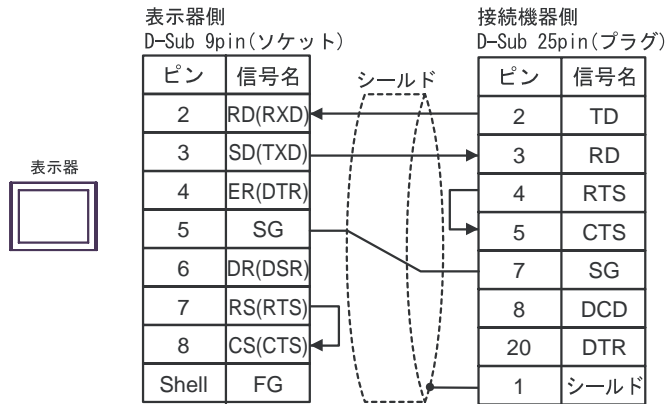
表示器側
D-Sub 9pin(ソケット)

| ピン | 信号名 |
|---|---|
| 2 | RD(RXD) |
| 3 | SD(TXD) |
| 4 | ER(DTR) |
| 5 | SG |
| 6 | DR(DSR) |
| 7 | RS(RTS) |
| 8 | CS(CTS) |
| Shell | FG |

表示器

シールド

接続機器側
D-Sub 25pin(プラグ)

| ピン | 信号名 |
|---|---|
| 2 | TD |
| 3 | RD |
| 4 | RTS |
| 5 | CTS |
| 7 | SG |
| 8 | DCD |
| 20 | DTR |
| 1 | シールド |